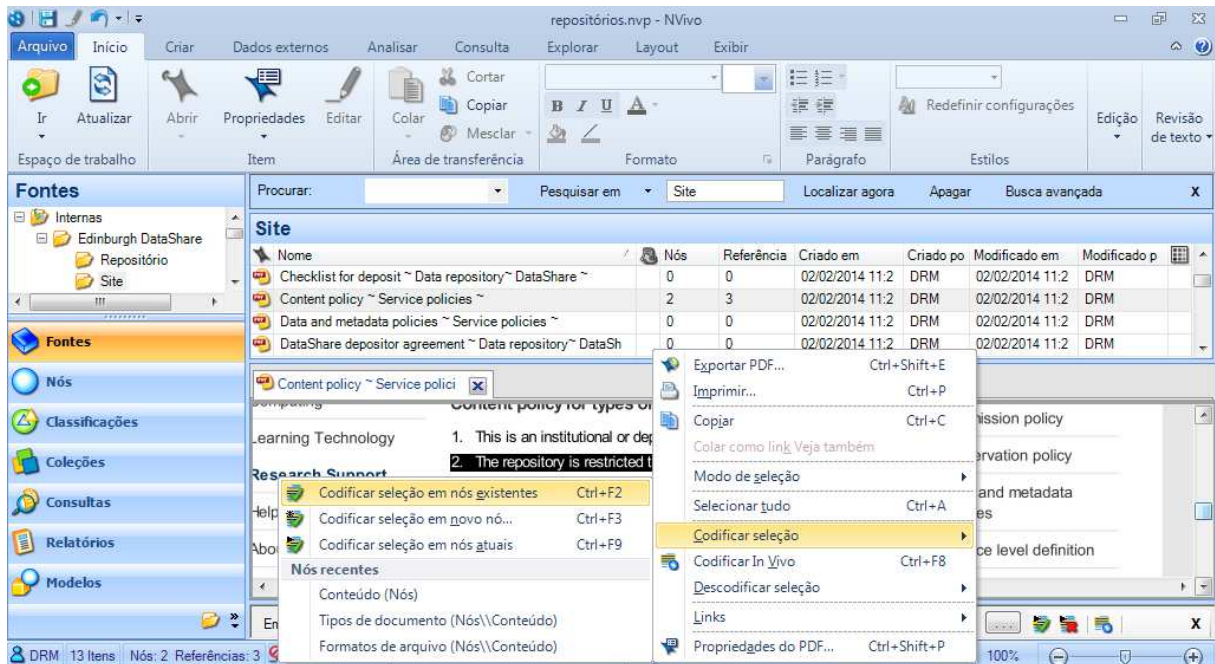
repositórios.nvp - NVivo

Arquivo Início Criar Dados externos Analisar Consulta Explorar Layout Exibir

Ir Atualizar Abrir Propriedades Editar Colar Cortar Copiar Mesclar Redefinir configurações Edição Revisão de texto

Espaço de trabalho Item Área de transferência Formato Parágrafo Estilos

Fontes

Internas
Edinburgh DataShare
Repositório
Site

Procurar: Pesquisar em Site Localizar agora Apagar Busca avançada X

Site

| Nome | Nós | Referência | Criado em | Criado po | Modificado em | Modificado p |
|---|---|---|---|---|---|---|
| Checklist for deposit ~ Data repository~ DataShare ~ | 0 | 0 | 02/02/2014 11:2 | DRM | 02/02/2014 11:2 | DRM |
| Content policy ~ Service policies ~ | 2 | 3 | 02/02/2014 11:2 | DRM | 02/02/2014 11:2 | DRM |
| Data and metadata policies ~ Service policies ~ | 0 | 0 | 02/02/2014 11:2 | DRM | 02/02/2014 11:2 | DRM |
| DataShare depositor agreement ~ Data repository~ DataSh | 0 | 0 | 02/02/2014 11:2 | DRM | 02/02/2014 11:2 | DRM |

Fontes
Nós
Classificações
Coleções
Consultas
Relatórios
Modelos

Content policy ~ Service polici

Learning Technology
Research Support
Help
Abo

Content policy for types of
1. This is an institutional or dep
2. The repository is restricted t

ission policy
ervation policy
and metadata es
ce level definition

Exportar PDF... Ctrl+Shift+E
Imprimir... Ctrl+P
Copiar Ctrl+C
Colar como link Veja também
Modo de seleção
Selecionar tudo Ctrl+A
Codificar seleção
Codificar In Vivo Ctrl+F8
Descodificar seleção
Links
Propriedades do PDF... Ctrl+Shift+P

Codificar seleção em nós existentes Ctrl+F2
Codificar seleção em novo nó... Ctrl+F3
Codificar seleção em nós atuais Ctrl+F9
Nós recentes
Conteúdo (Nós)
Tipos de documento (Nós\\Conteúdo)
Formatos de arquivo (Nós\\Conteúdo)

En

DRM 13 Itens Nós: 2 Referências: 3

100%